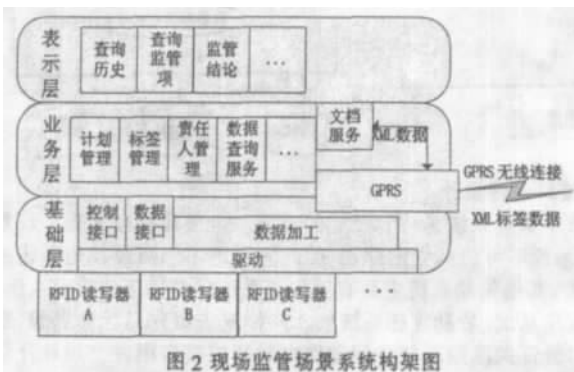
表示层

查询历史

查询监管项

监管结论

…

业务层

计划管理

标签管理

责任人管理

数据查询服务

…

文档服务

XML数据

GPRS

GPRS 无线连接

XML标签数据

基础层

控制接口

数据接口

数据加工

驱动

RFID读写器 A

RFID读写器 B

RFID读写器 C

…

图 2 现场监管场景系统构架图